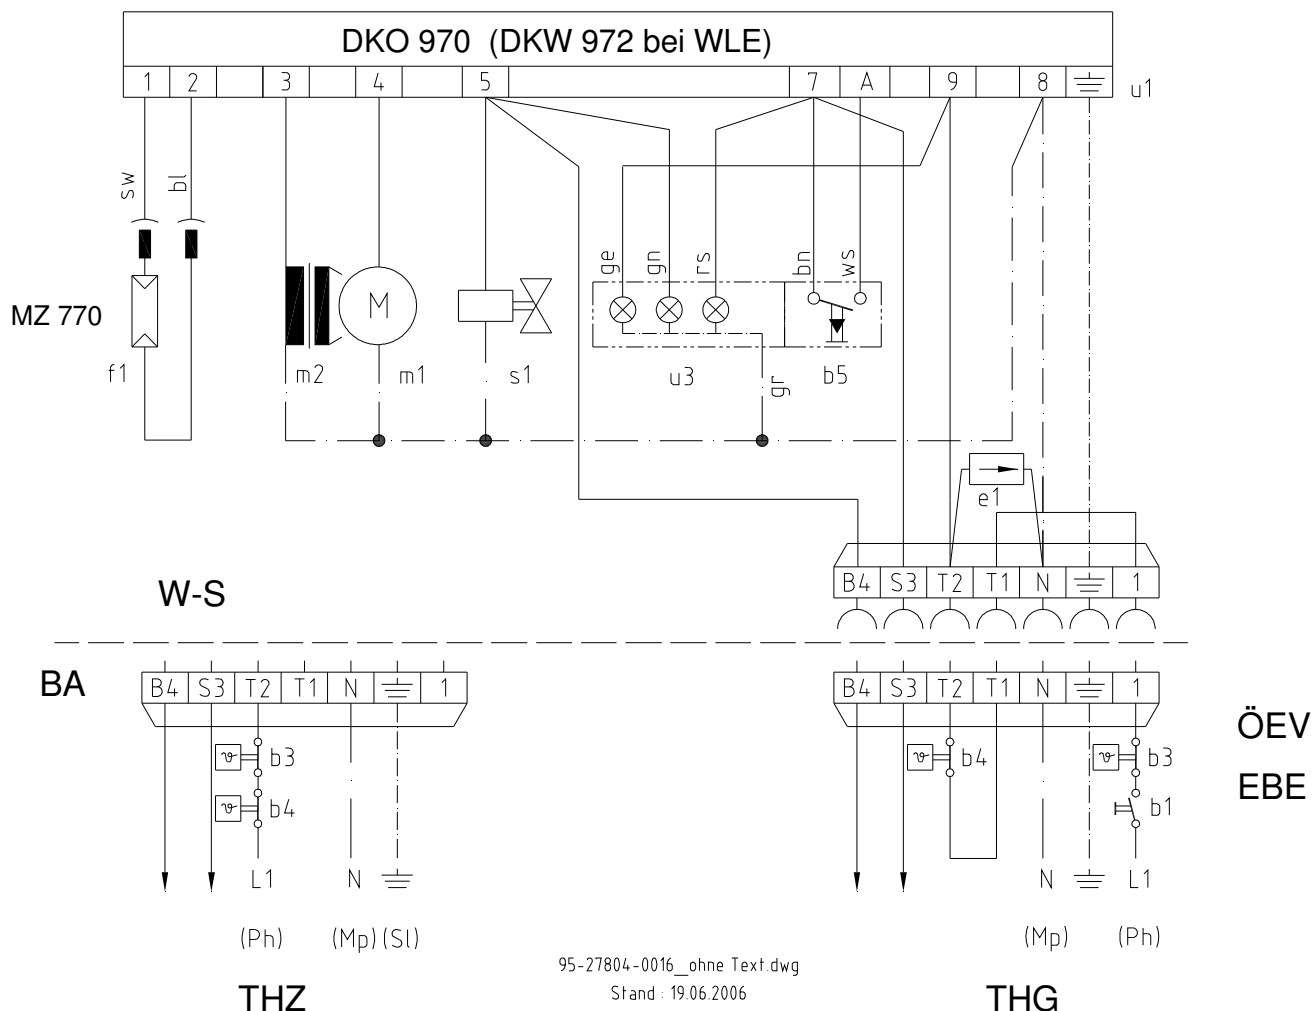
DKO 970 (DKW 972 bei WLE)

| 1 | 2 | | 3 | | 4 | | 5 | | 7 | A | | 9 | | 8 | $\equiv$ |

u1

sw bl

MZ 770

f1

m2 M m1 s1

ge gn rs bn ws

u3 gr b5

e1

| B4 | S3 | T2 | T1 | N | $\equiv$ | 1 |

W-S

BA

| B4 | S3 | T2 | T1 | N | $\equiv$ | 1 |

b3

b4

L1 N $\equiv$

(Ph) (Mp) (Sl)

THZ

| B4 | S3 | T2 | T1 | N | $\equiv$ | 1 |

b4

b3

b1

N $\equiv$ L1

(Mp) (Ph)

THG

ÖEV

EBE

95-27804-0016_ohne Text.dwg
Stand : 19.06.2006